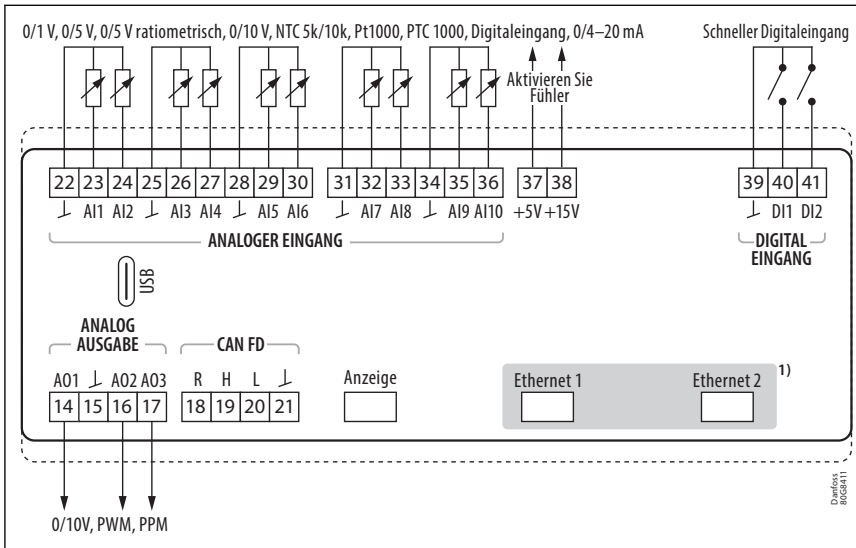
0/1 V, 0/5 V, 0/5 V ratiometrisch, 0/10 V, NTC 5k/10k, Pt1000, PTC 1000, Digitaleingang, 0/4–20 mA

Schneller Digitaleingang

Aktivieren Sie Fühler

22 23 24 25 26 27 28 29 30 31 32 33 34 35 36 37 38 39 40 41

⊥ AI1 AI2 ⊥ AI3 AI4 ⊥ AI5 AI6 ⊥ AI7 AI8 ⊥ AI9 AI10 +5V +15V ⊥ DI1 DI2

ANALOGER EINGANG

DIGITAL EINGANG

USB

ANALOG AUSGABE

CAN FD

A01 ⊥ A02 A03
14 15 16 17

R H L ⊥
18 19 20 21

Anzeige

Ethernet 1

Ethernet 2

1)

0/10V, PWM, PPM

Danfoss 80G8411